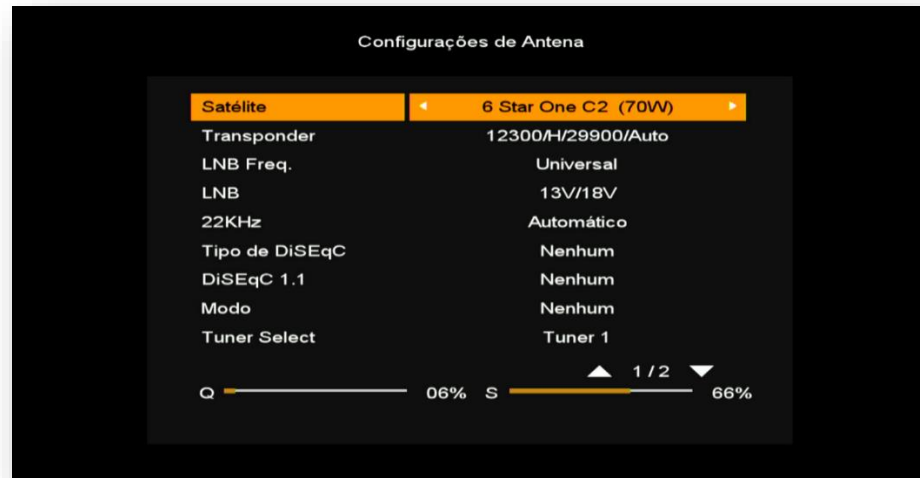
Configurações de Antena

| | |
|---|---|
| Satélite | 6 Star One C2 (70W) |
| Transponder | 12300/H/29900/Auto |
| LNB Freq. | Universal |
| LNB | 13V/18V |
| 22KHz | Automático |
| Tipo de DiSEqC | Nenhum |
| DiSEqC 1.1 | Nenhum |
| Modo | Nenhum |
| Tuner Select | Tuner 1 |

1/2

Q 06% S 66%